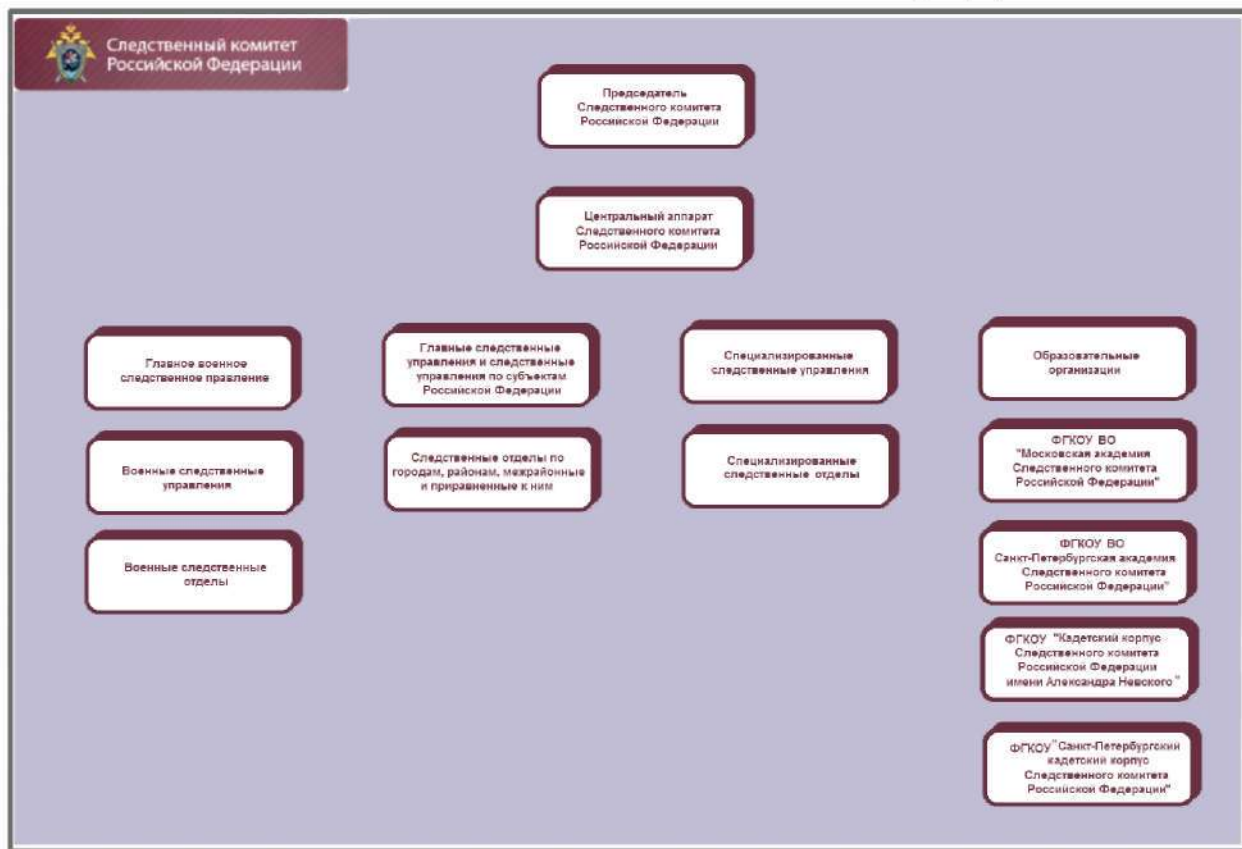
Следственный комитет Российской Федерации

Председатель Следственного комитета Российской Федерации

Центральный аппарат Следственного комитета Российской Федерации

Главное военное следственное правление

Военные следственные управления

Военные следственные отделы

Главные следственные управления и следственные управления по субъектам Российской Федерации

Следственные отделы по городам, районам, межрайонные и приравненные к ним

Специализированные следственные управления

Специализированные следственные отделы

Образовательные организации

ФГКОУ ВО "Московская академия Следственного комитета Российской Федерации"

ФГКОУ ВО Санкт-Петербургская академия Следственного комитета Российской Федерации"

ФГКОУ "Кадетский корпус Следственного комитета Российской Федерации имени Александра Невского"

ФГКОУ"Санкт-Петербургский кадетский корпус Следственного комитета Российской Федерации"